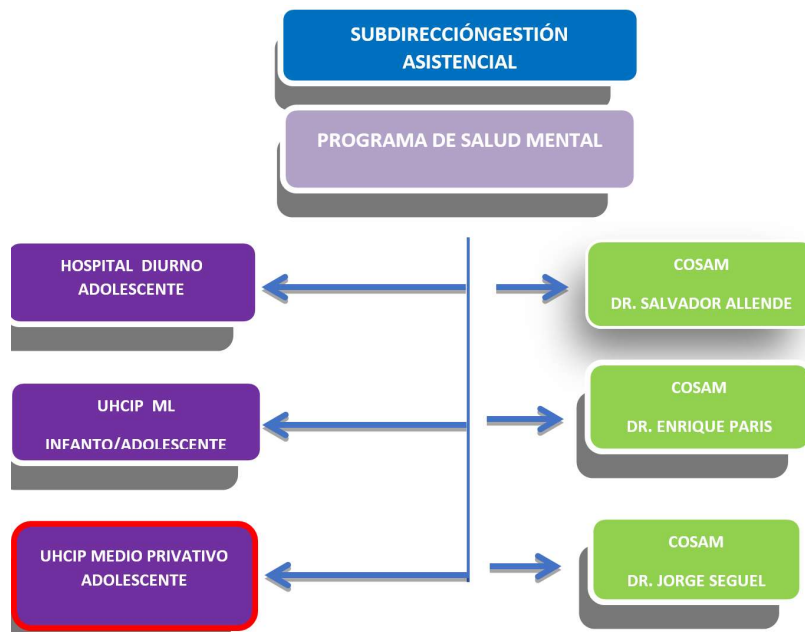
SUBDIRECCIÓNGESTIÓN ASISTENCIAL

PROGRAMA DE SALUD MENTAL

HOSPITAL DIURNO ADOLESCENTE

COSAM

DR. SALVADOR ALLENDE

UHCIP ML

INFANTO/ADOLESCENTE

COSAM

DR. ENRIQUE PARIS

UHCIP MEDIO PRIVATIVO ADOLESCENTE

COSAM

DR. JORGE SEGUEL